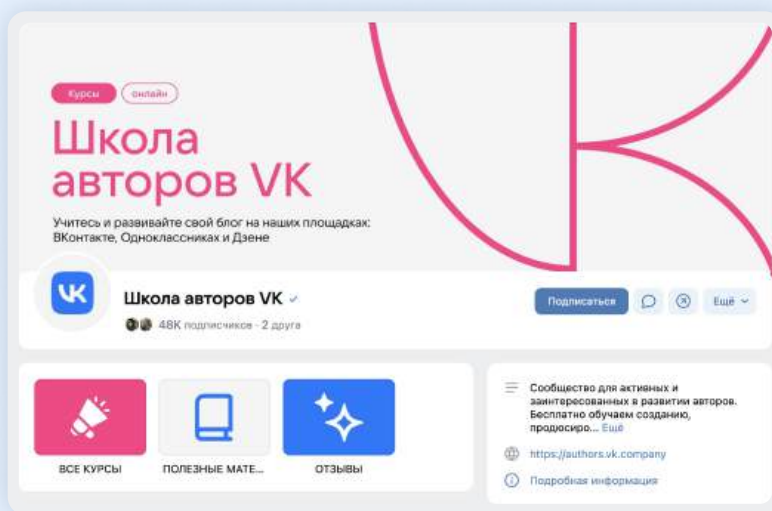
Курсы онлайн

Школа авторов VK

Учитесь и развивайте свой блог на наших площадках: ВКонтакте, Одноклассниках и Дзене

Школа авторов VK

48K подписчиков · 2 друга

Подписаться

Ещё

ВСЕ КУРСЫ

ПОЛЕЗНЫЕ МАТЕ...

ОТЗЫВЫ

Сообщество для активных и заинтересованных в развитии авторов. Бесплатно обучаем созданию, продюсиро... Ещё

https://authors.vk.company

Подробная информация